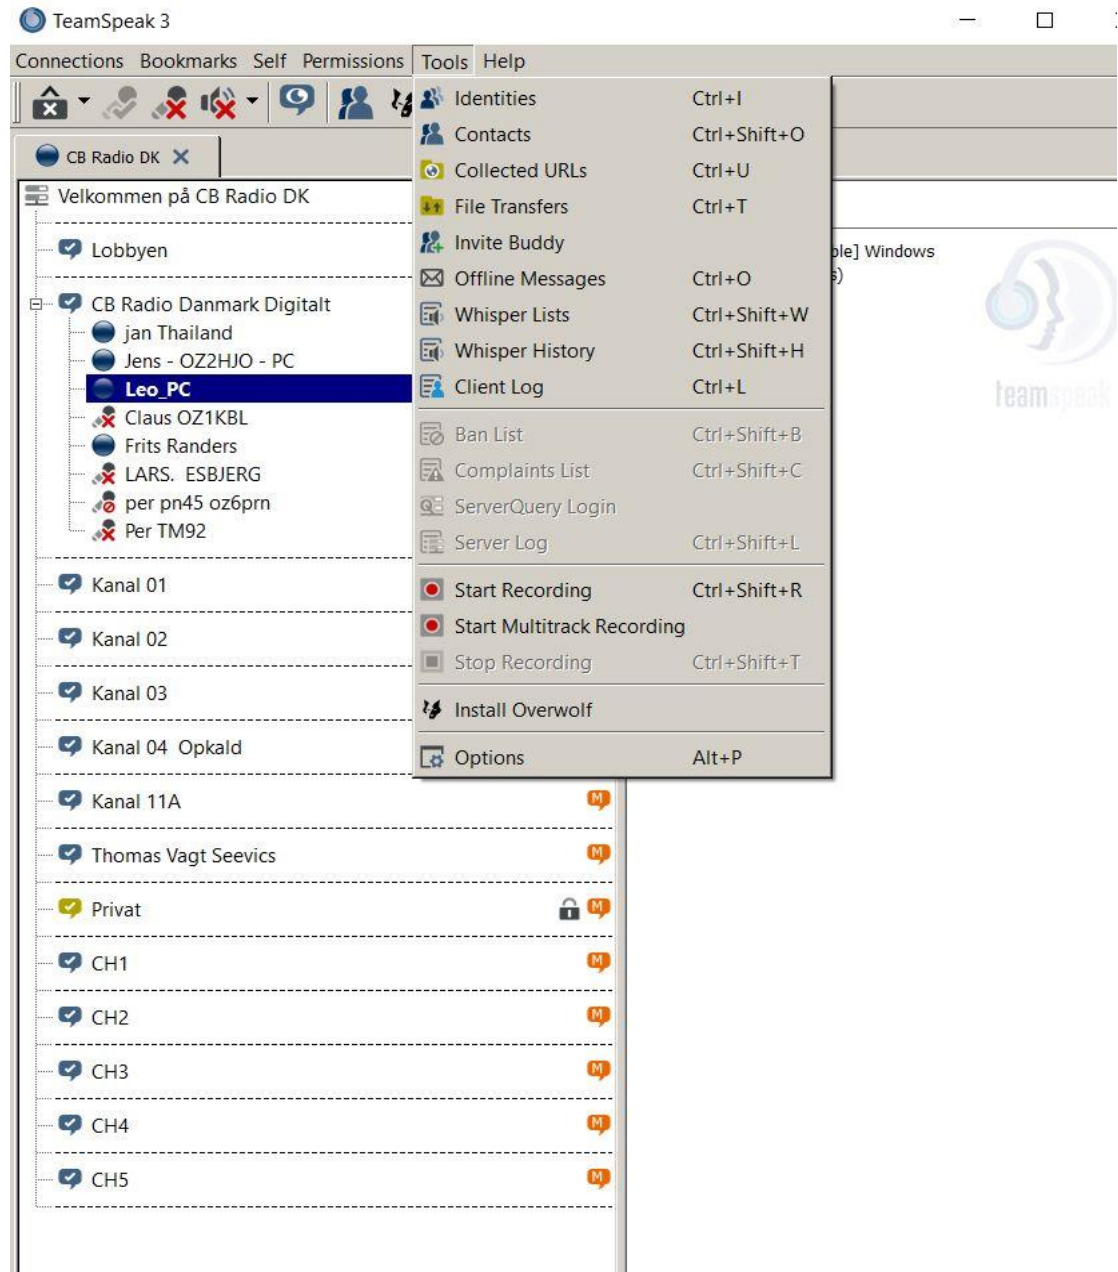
TeamSpeak 3

Connections Bookmarks Self Permissions Tools Help

CB Radio DK

Velkommen på CB Radio DK
Lobbyen
CB Radio Danmark Digitalt
jan Thailand
Jens - OZ2HJO - PC
Leo_PC
Claus OZ1KBL
Frits Randers
LARS. ESBJERG
per pn45 oz6prn
Per TM92
Kanal 01
Kanal 02
Kanal 03
Kanal 04 Opkald
Kanal 11A
Thomas Vagt Seevics
Privat
CH1
CH2
CH3
CH4
CH5

| | |
|---|---|
| Identities | Ctrl+I |
| Contacts | Ctrl+Shift+O |
| Collected URLs | Ctrl+U |
| File Transfers | Ctrl+T |
| Invite Buddy | |
| Offline Messages | Ctrl+O |
| Whisper Lists | Ctrl+Shift+W |
| Whisper History | Ctrl+Shift+H |
| Client Log | Ctrl+L |
| Ban List | Ctrl+Shift+B |
| Complaints List | Ctrl+Shift+C |
| ServerQuery Login | |
| Server Log | Ctrl+Shift+L |
| Start Recording | Ctrl+Shift+R |
| Start Multitrack Recording | |
| Stop Recording | Ctrl+Shift+T |
| Install Overwolf | |
| Options | Alt+P |

ple] Windows
s)

teamspeak